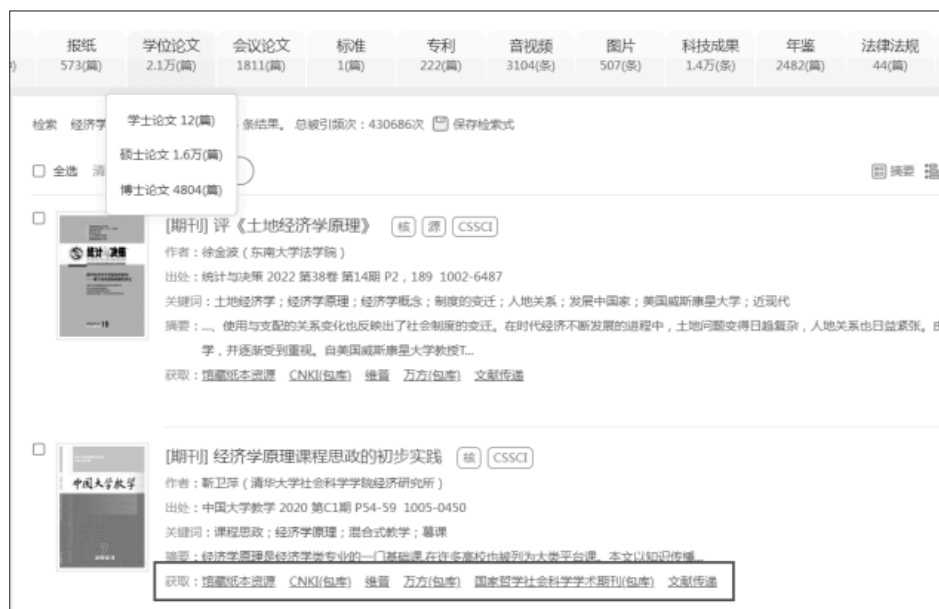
报纸 573(篇)
学位论文 2.1万(篇)
会议论文 1811(篇)
标准 1(篇)
专利 222(篇)
音视频 3104(条)
图片 507(条)
科技成果 1.4万(条)
年鉴 2482(篇)
法律法规 44(篇)

学士论文 12(篇)
硕士论文 1.6万(篇)
博士论文 4804(篇)

检索 经济学 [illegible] 条结果。 总被引频次：430686次 保存检索式

全选 清 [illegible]

摘要

[期刊] 评《土地经济学原理》 核 源 CSSCI
作者：徐金波（东南大学法学院）
出处：统计与决策 2022 第38卷 第14期 P2，189 1002-6487
关键词：土地经济学；经济学原理；经济学概念；制度的变迁；人地关系；发展中国家；美国威斯康星大学；近现代
摘要：...使用与支配的关系变化也反映出了社会制度的变迁。在时代经济不断发展的进程中，土地问题变得日趋复杂，人地关系也日益紧张。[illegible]学，并逐渐受到重视。自美国威斯康星大学教授T...
获取：馆藏纸本资源 CNKI(包库) 维普 万方(包库) 文献传递

统计 决策

[期刊] 经济学原理课程思政的初步实践 核 CSSCI
作者：靳卫萍（清华大学社会科学学院经济研究所）
出处：中国大学教学 2020 第C1期 P54-59 1005-0450
关键词：课程思政；经济学原理；混合式教学；慕课
摘要：经济学原理是经济学类专业的一门基础课,在许多高校也被列为大类平台课。本文以知识传播...
获取：馆藏纸本资源 CNKI(包库) 维普 万方(包库) 国家哲学社会科学学术期刊(包库) 文献传递

中国大学教学